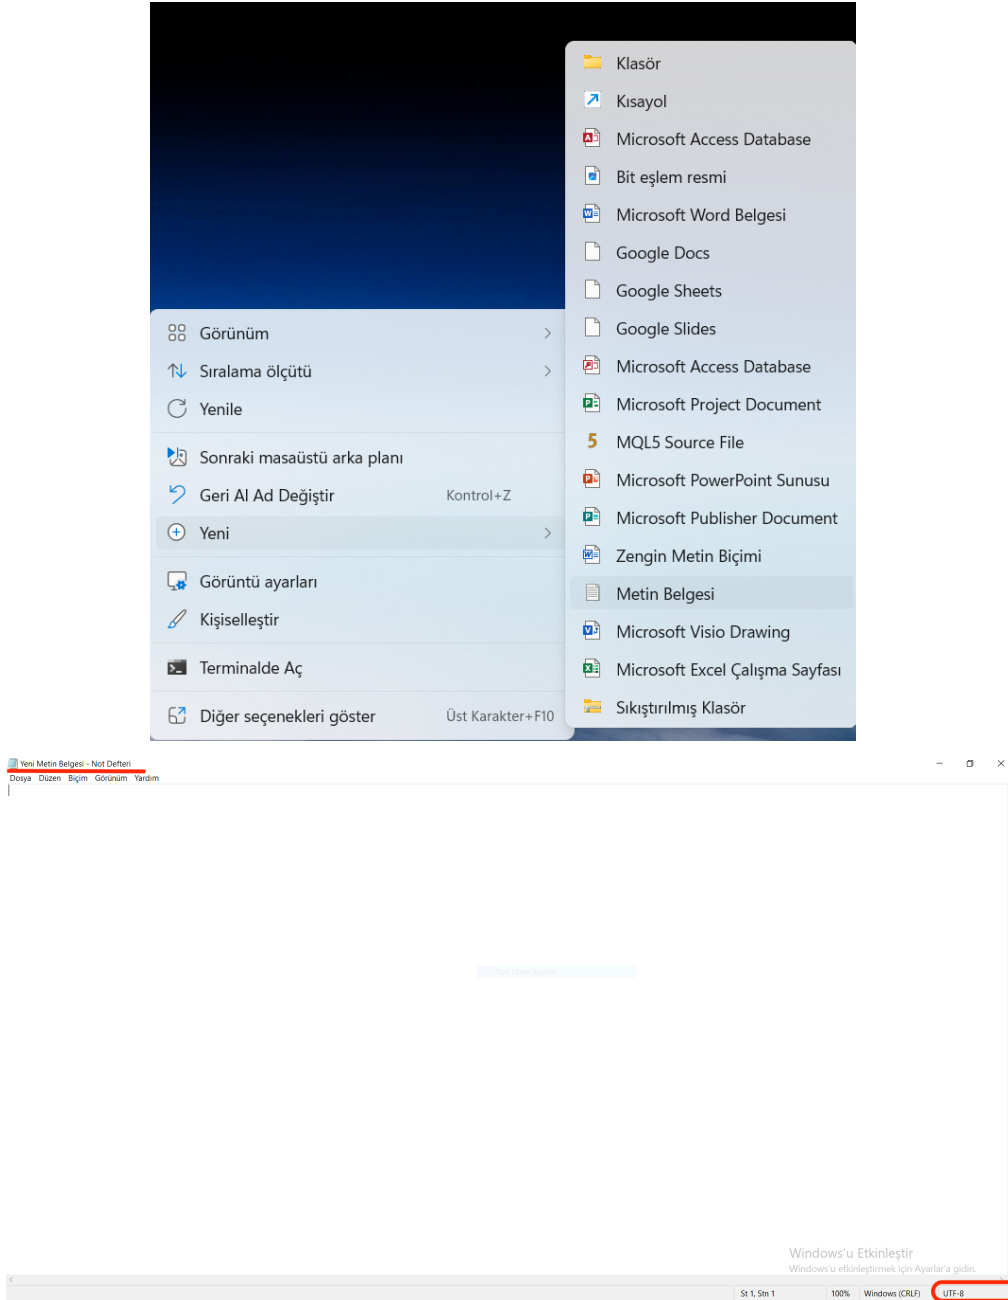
Görünüm
Sıralama ölçütü
Yenile
Sonraki masaüstü arka planı
Geri Al Ad Değiştir Kontrol+Z
Yeni
Görüntü ayarları
Kişiselleştir
Terminalde Aç
Diğer seçenekleri göster Üst Karakter+F10

Klasör
Kısayol
Microsoft Access Database
Bit eşlem resmi
Microsoft Word Belgesi
Google Docs
Google Sheets
Google Slides
Microsoft Access Database
Microsoft Project Document
MQL5 Source File
Microsoft PowerPoint Sunusu
Microsoft Publisher Document
Zengin Metin Biçimi
Metin Belgesi
Microsoft Visio Drawing
Microsoft Excel Çalışma Sayfası
Sıkıştırılmış Klasör

Yeni Metin Belgesi - Not Defteri
Dosya Düzen Biçim Görünüm Yardım

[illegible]

Windows'u Etkinleştir
Windows'u etkinleştirmek için Ayarlar'a gidin.

St 1, Stn 1 100% Windows (CRLF) UTF-8